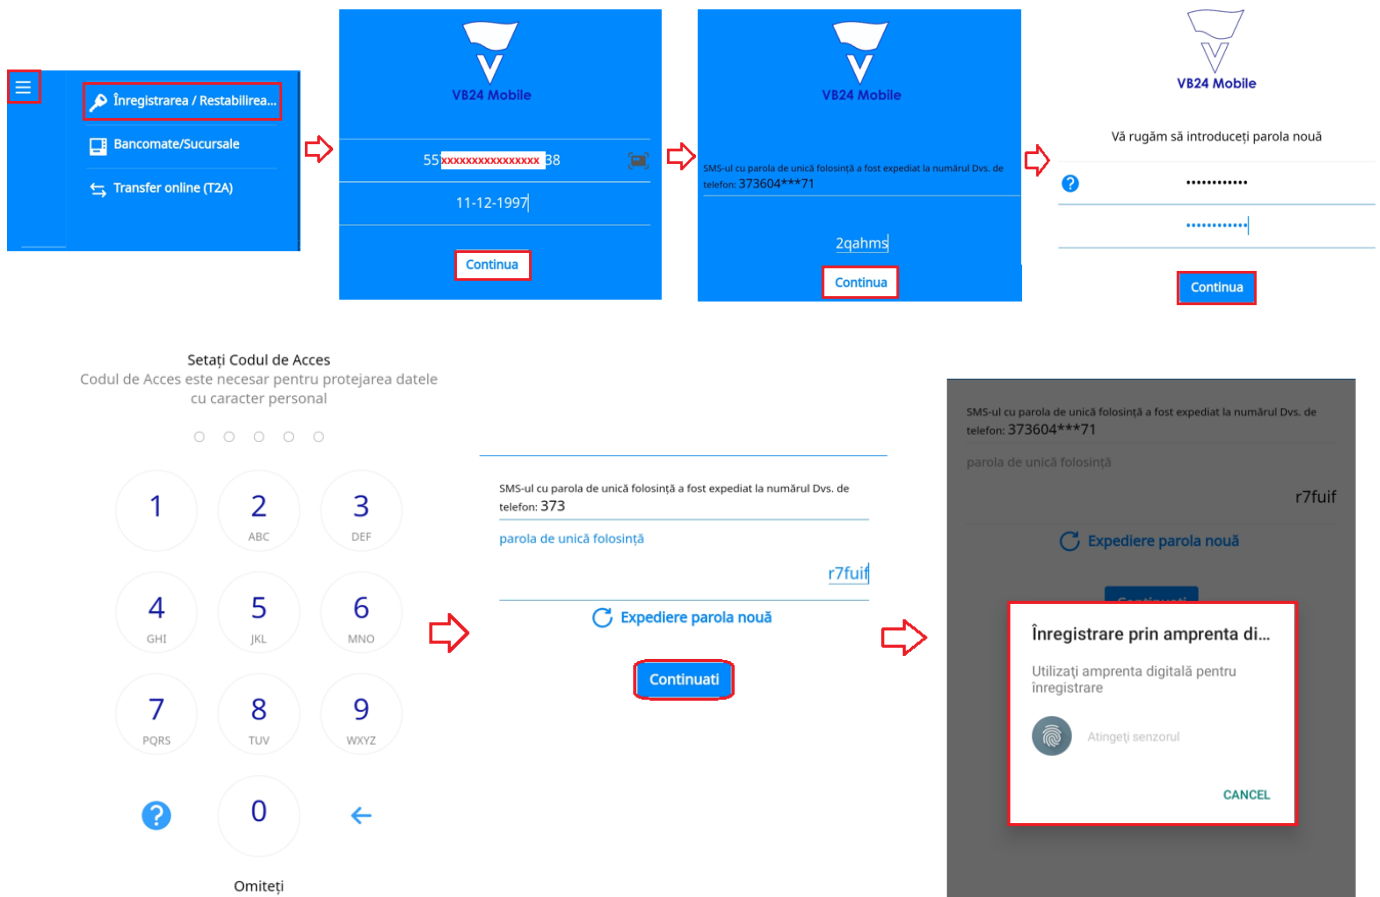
Înregistrarea / Restabilirea...

Bancomate/Sucursale

Transfer online (T2A)

VB24 Mobile

55xxxxxxxxxxxxxxxx38

11-12-1997

Continua

VB24 Mobile

SMS-ul cu parola de unică folosință a fost expediat la numărul Dvs. de telefon: 373604***71

2qahms

Continua

VB24 Mobile

Vă rugăm să introduceți parola nouă

••••••••••••

••••••••••••

Continua

Setați Codul de Acces
Codul de Acces este necesar pentru protejarea datele cu caracter personal

1
2 ABC
3 DEF
4 GHI
5 JKL
6 MNO
7 PQRS
8 TUV
9 WXYZ
?
0
←

Omiteți

SMS-ul cu parola de unică folosință a fost expediat la numărul Dvs. de telefon: 373

parola de unică folosință

r7fuif

Expediere parola nouă

Continuati

SMS-ul cu parola de unică folosință a fost expediat la numărul Dvs. de telefon: 373604***71

parola de unică folosință

r7fuif

Expediere parola nouă

Înregistrare prin amprenta di...

Utilizați amprenta digitală pentru înregistrare

Atingeți senzorul

CANCEL